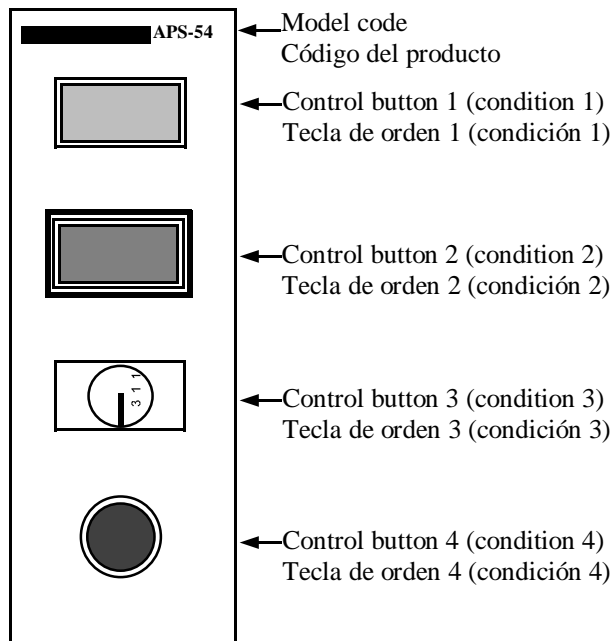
APS-54

Model code
Código del producto

Control button 1 (condition 1)
Tecla de orden 1 (condición 1)

Control button 2 (condition 2)
Tecla de orden 2 (condición 2)

3 1 1

Control button 3 (condition 3)
Tecla de orden 3 (condición 3)

Control button 4 (condition 4)
Tecla de orden 4 (condición 4)